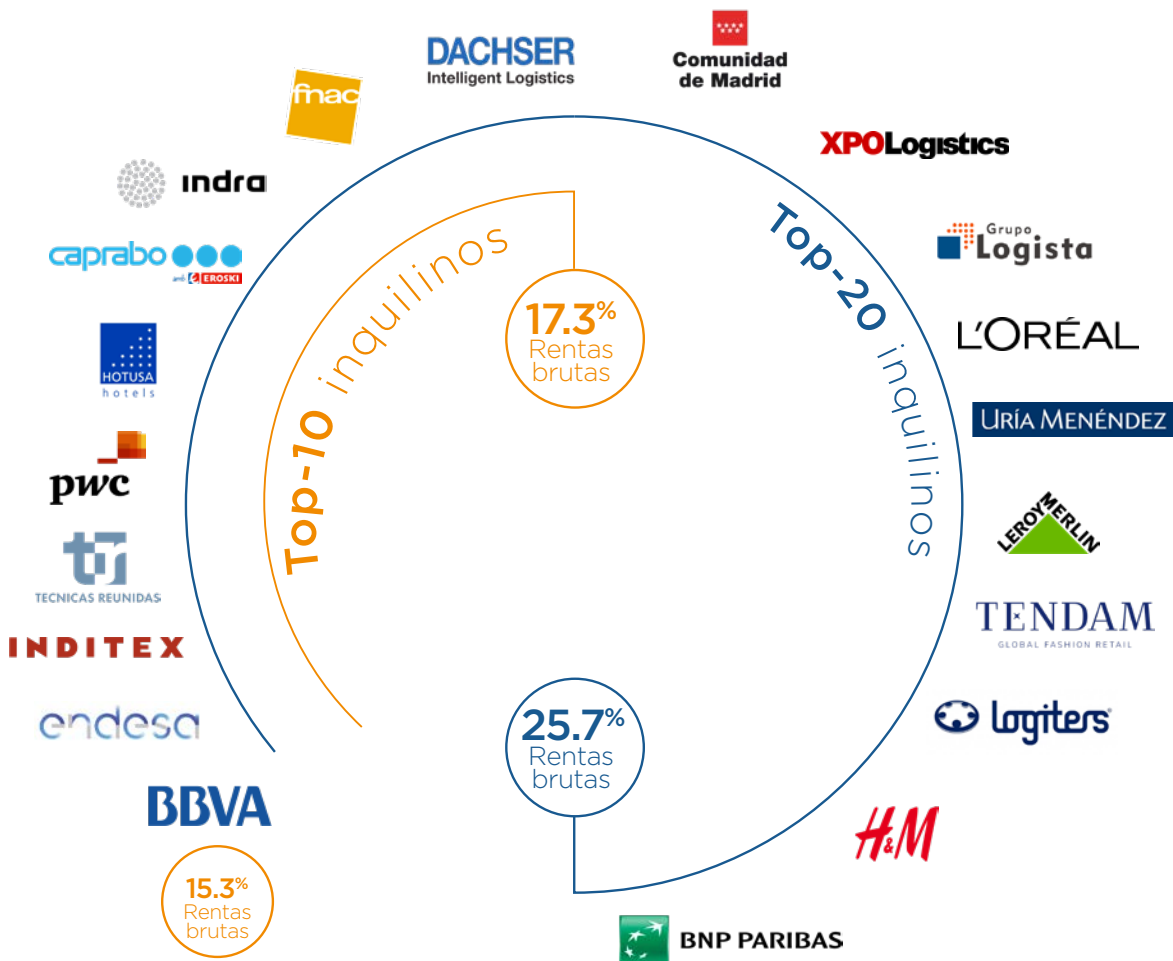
DACHSER
Intelligent Logistics

Comunidad de Madrid

fnac

indra

caprabo
EROSKI

HOTUSA
hotels

pwc

TECNICAS REUNIDAS

INDITEX

endesa

BBVA

15.3%
Rentas brutas

Top-10 inquilinos

17.3%
Rentas brutas

Top-20 inquilinos

XPOLogistics

Grupo Logista

L'ORÉAL

URÍA MENÉNDEZ

LEROY MERLIN

TENDAM
GLOBAL FASHION RETAIL

logiters

25.7%
Rentas brutas

H&M

BNP PARIBAS